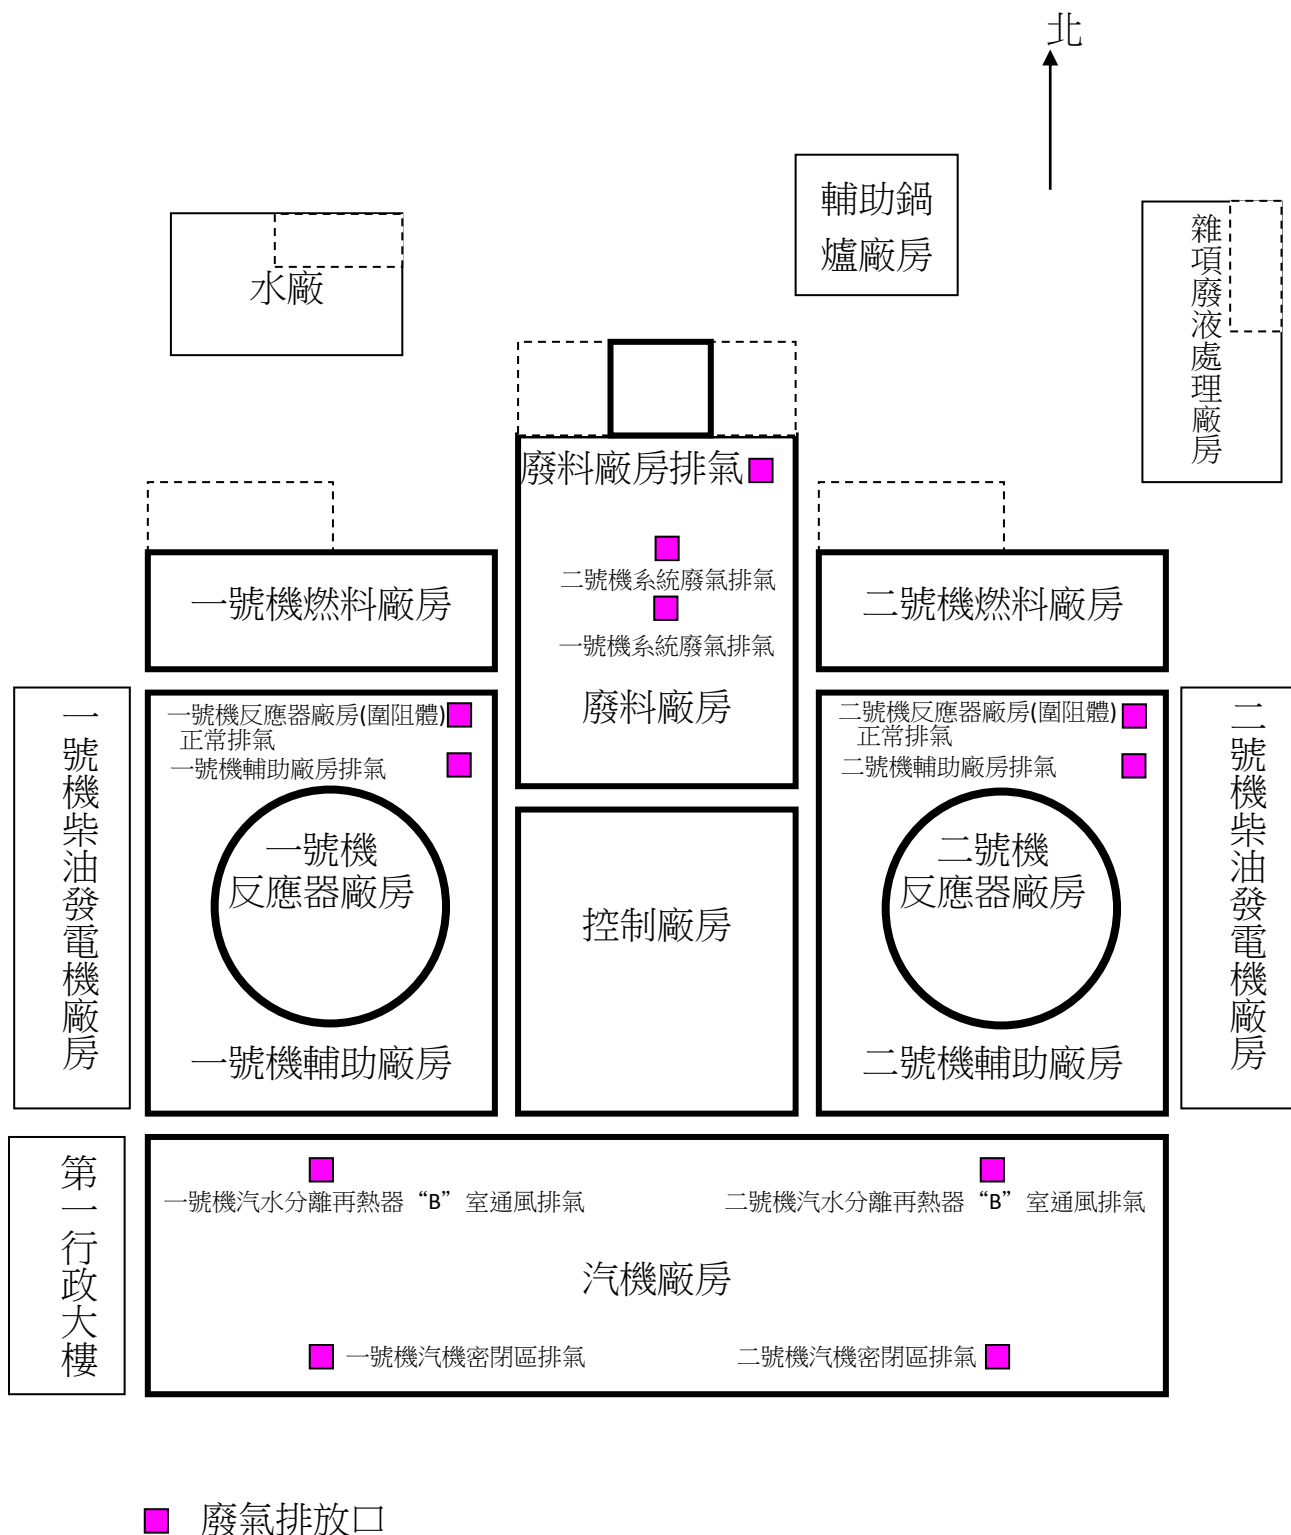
北

水廠

輔助鍋爐廠房

雜項廢液處理廠房

廢料廠房排氣

二號機系統廢氣排氣

一號機系統廢氣排氣

廢料廠房

一號機燃料廠房

二號機燃料廠房

一號機柴油發電機廠房

一號機反應器廠房(圍阻體)正常排氣

一號機輔助廠房排氣

一號機反應器廠房

一號機輔助廠房

控制廠房

二號機反應器廠房(圍阻體)正常排氣

二號機輔助廠房排氣

二號機反應器廠房

二號機輔助廠房

二號機柴油發電機廠房

第一行政大樓

一號機汽水分離再熱器“B”室通風排氣

二號機汽水分離再熱器“B”室通風排氣

汽機廠房

一號機汽機密閉區排氣

二號機汽機密閉區排氣

廢氣排放口